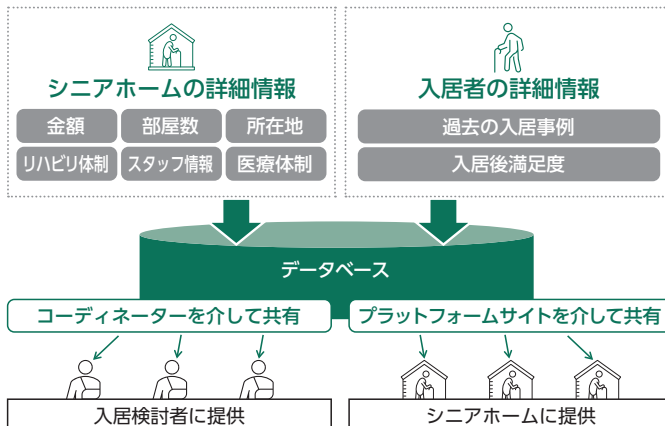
シニアホームの詳細情報

金額
部屋数
所在地
リハビリ体制
スタッフ情報
医療体制

入居者の詳細情報

過去の入居事例
入居後満足度

データベース

コーディネーターを介して共有

プラットフォームサイトを介して共有

入居検討者に提供

シニアホームに提供